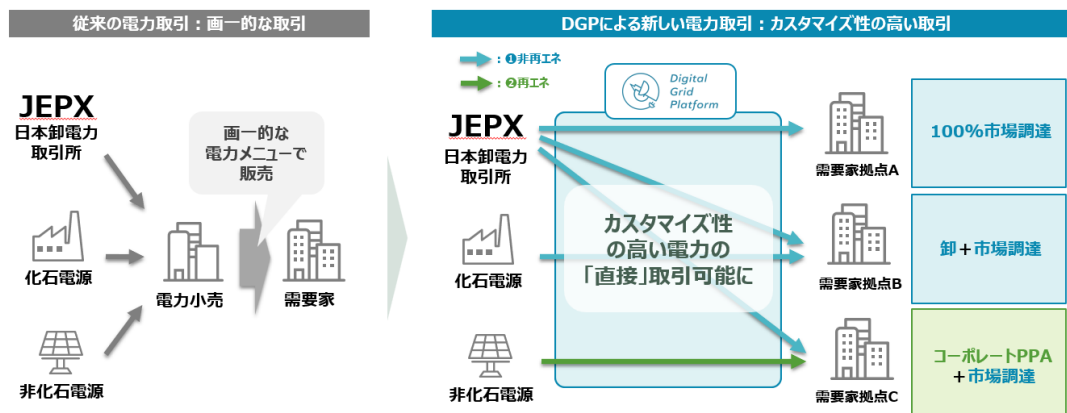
従来の電力取引：画一的な取引

JEPX
日本卸電力取引所

化石電源

非化石電源

電力小売

画一的な電力メニューで販売

需要家

DGPによる新しい電力取引：カスタマイズ性の高い取引

：❶非再エネ

：❷再エネ

Digital Grid Platform

JEPX
日本卸電力取引所

化石電源

非化石電源

カスタマイズ性の高い電力の「直接」取引可能に

需要家拠点A

需要家拠点B

需要家拠点C

100%市場調達

卸＋市場調達

コーポレートPPA
＋市場調達